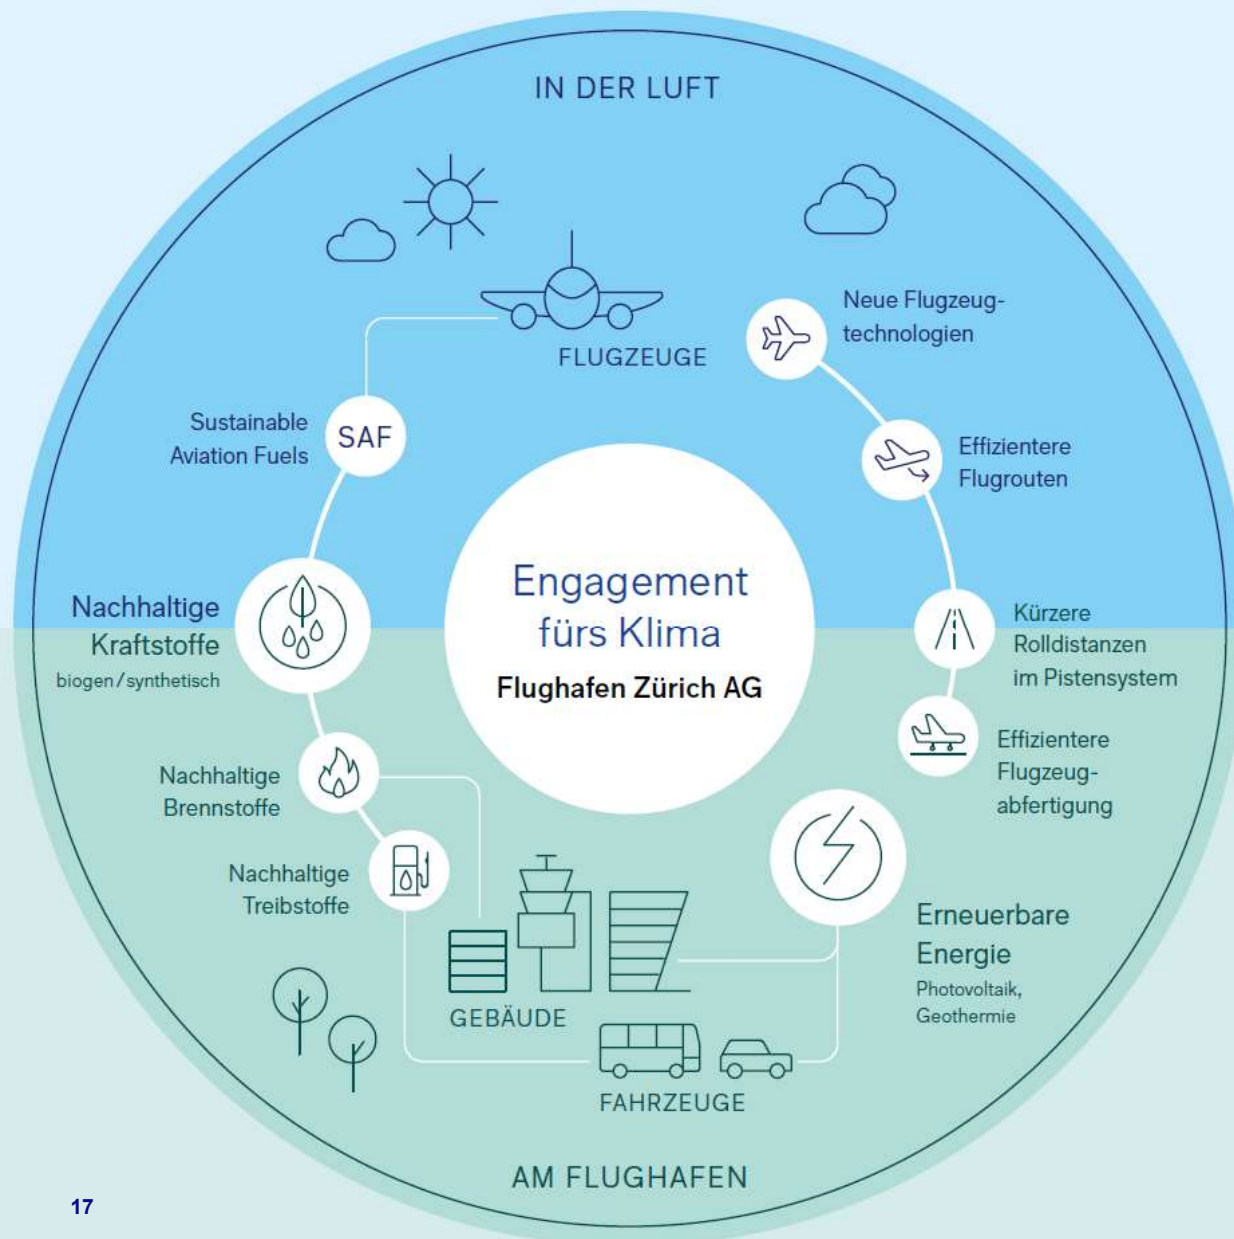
IN DER LUFT

FLUGZEUGE

Neue Flugzeugtechnologien

Sustainable Aviation Fuels

SAF

Effizientere Flugrouten

Engagement fürs Klima

Flughafen Zürich AG

Nachhaltige Kraftstoffe

biogen / synthetisch

Kürzere Rolldistanzen im Pistensystem

Effizientere Flugzeugabfertigung

Nachhaltige Brennstoffe

Nachhaltige Treibstoffe

Erneuerbare Energie

Photovoltaik, Geothermie

GEBÄUDE

FAHRZEUGE

AM FLUGHAFEN

17